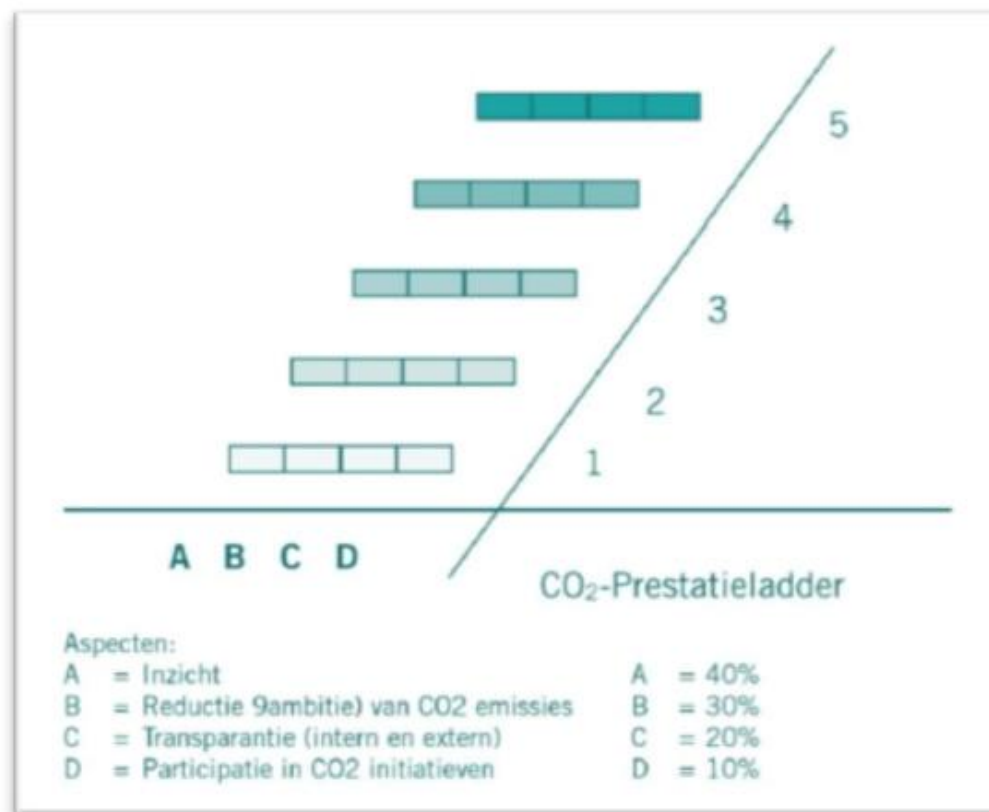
5

4

3

2

1

A B C D

$CO_2$-Prestatieladder

Aspecten:
A = Inzicht
B = Reductie 9ambitie) van CO2 emissies
C = Transparantie (intern en extern)
D = Participatie in CO2 initiatieven

A = 40%
B = 30%
C = 20%
D = 10%